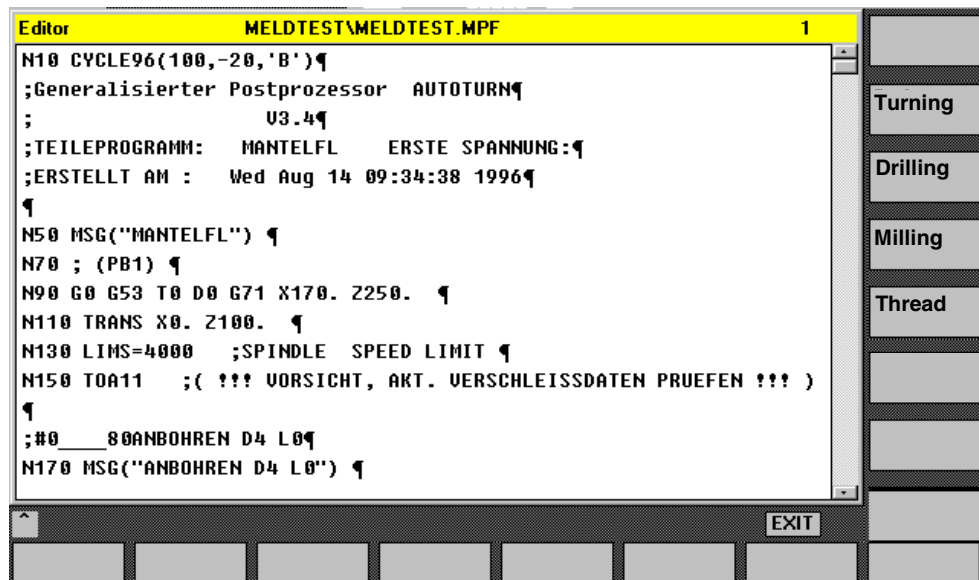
Editor MELDTEST\MELDTEST.MPF 1

N10 CYCLE96(100,-20,'B')¶
;Generalisierter Postprozessor AUTOTURN¶
; V3.4¶
;TEILEPROGRAMM: MANTELFL ERSTE SPANNUNG:¶
;ERSTELLT AM : Wed Aug 14 09:34:38 1996¶
¶
N50 MSG("MANTELFL") ¶
N70 ; (PB1) ¶
N90 G0 G53 T0 D0 G71 X170. Z250. ¶
N110 TRANS X0. Z100. ¶
N130 LIMS=4000 ;SPINDLE SPEED LIMIT ¶
N150 TOA11 ;( !!! VORSICHT, AKT. VERSCHLEISSDATEN PRUEFEN !!! )
¶
;#0____80ANBOHREN D4 L0¶
N170 MSG("ANBOHREN D4 L0") ¶

Turning
Drilling
Milling
Thread

^
EXIT